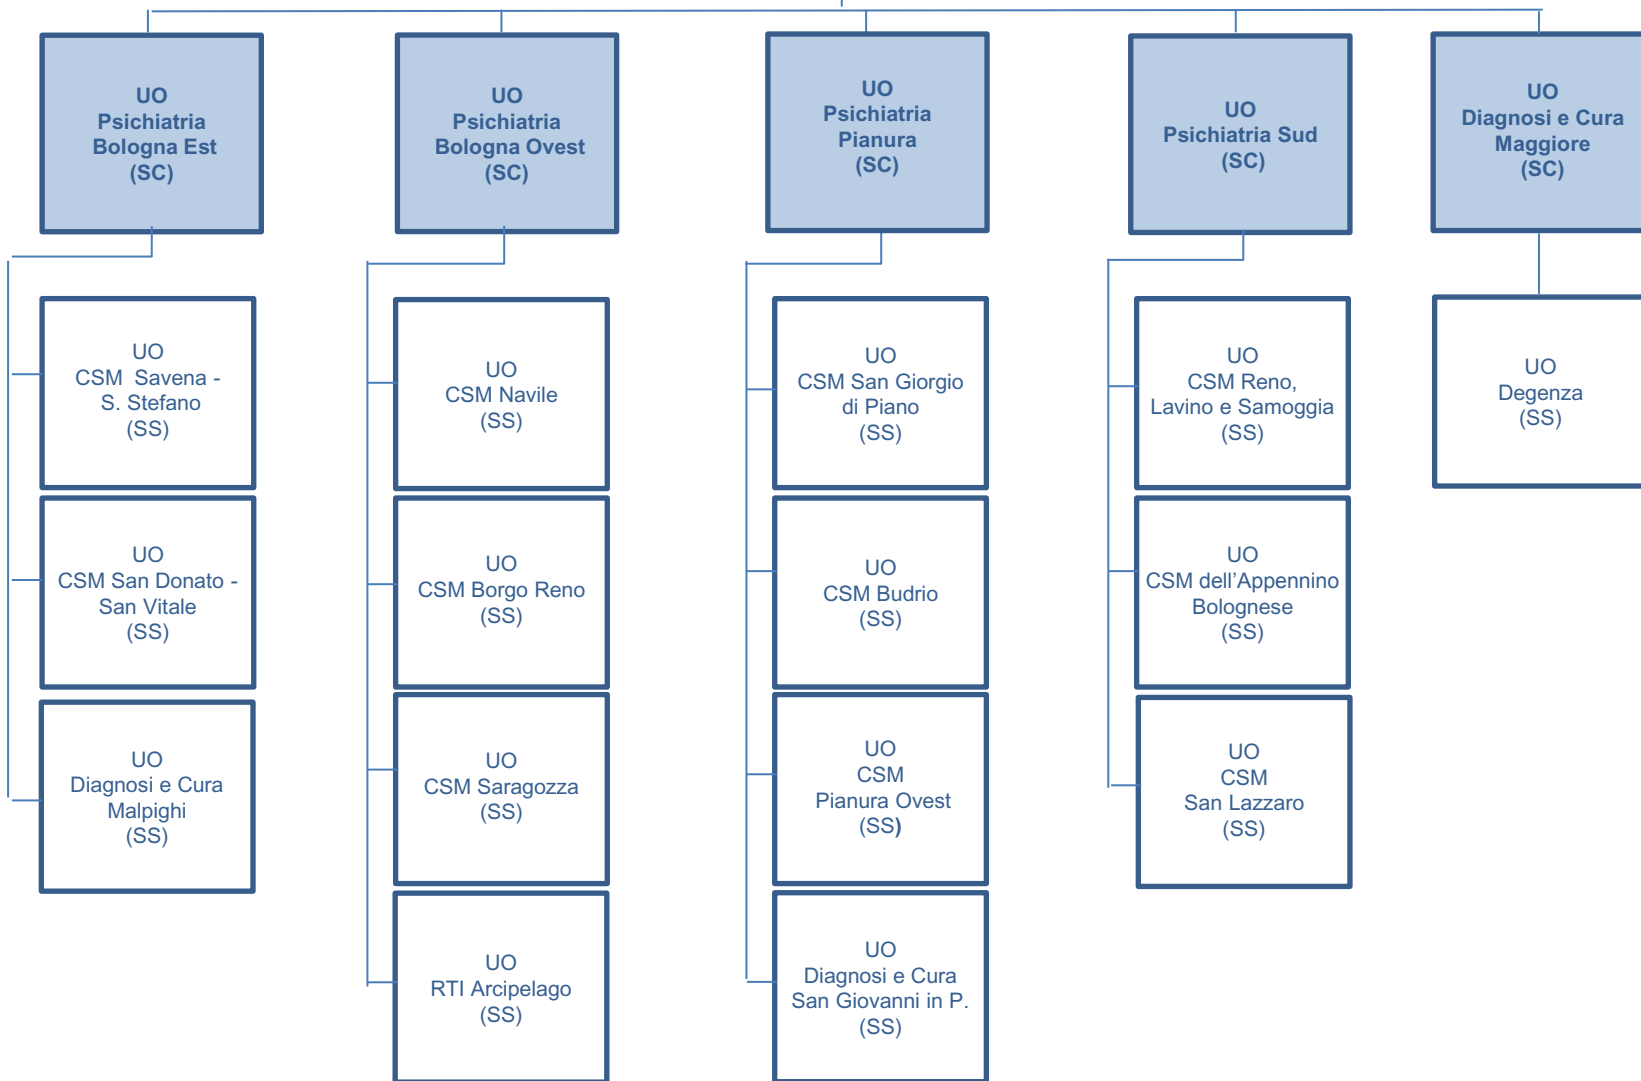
UO
Psichiatria
Bologna Est
(SC)

UO
CSM Savena -
S. Stefano
(SS)

UO
CSM San Donato -
San Vitale
(SS)

UO
Diagnosi e Cura
Malpighi
(SS)

UO
Psichiatria
Bologna Ovest
(SC)

UO
CSM Navile
(SS)

UO
CSM Borgo Reno
(SS)

UO
CSM Saragozza
(SS)

UO
RTI Arcipelago
(SS)

UO
Psichiatria
Pianura
(SC)

UO
CSM San Giorgio
di Piano
(SS)

UO
CSM Budrio
(SS)

UO
CSM
Pianura Ovest
(SS)

UO
Diagnosi e Cura
San Giovanni in P.
(SS)

UO
Psichiatria Sud
(SC)

UO
CSM Reno,
Lavino e Samoggia
(SS)

UO
CSM dell’Appennino
Bolognese
(SS)

UO
CSM
San Lazzaro
(SS)

UO
Diagnosi e Cura
Maggiore
(SC)

UO
Degenza
(SS)